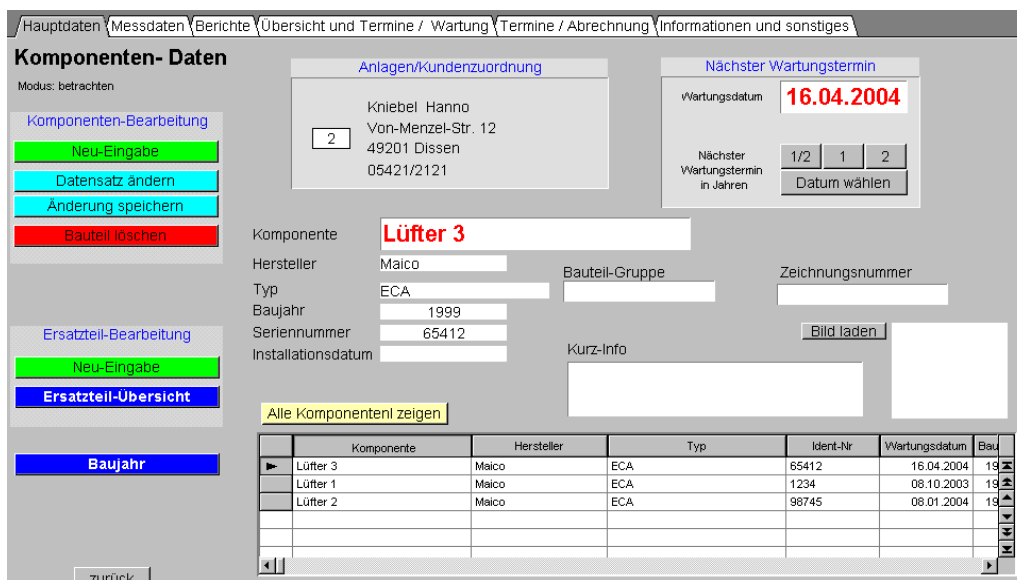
Hauptdaten | Messdaten | Berichte | Übersicht und Termine / Wartung | Termine / Abrechnung | Informationen und sonstiges

Komponenten- Daten

Modus: betrachten

Komponenten-Bearbeitung

Neu-Eingabe

Datensatz ändern

Änderung speichern

Bauteil löschen

Anlagen/Kundenzuordnung

2

Kniebel Hanno
Von-Menzel-Str. 12
49201 Dissen
05421/2121

Nächster Wartungstermin

Wartungsdatum 16.04.2004

Nächster Wartungstermin in Jahren

1/2 | 1 | 2

Datum wählen

Komponente Lüfter 3

Hersteller Maico

Typ ECA

Baujahr 1999

Seriennummer 65412

Installationsdatum

Bauteil-Gruppe

Zeichnungsnummer

Bild laden

Kurz-Info

Ersatzteil-Bearbeitung

Neu-Eingabe

Ersatzteil-Übersicht

Baujahr

Alle Komponentenl zeigen

| | Komponente | Hersteller | Typ | Ident-Nr | Wartungsdatum | Bau |
|---|---|---|---|---|---|---|
| ► | Lüfter 3 | Maico | ECA | 65412 | 16.04.2004 | 19 |
| | Lüfter 1 | Maico | ECA | 1234 | 08.10.2003 | 19 |
| | Lüfter 2 | Maico | ECA | 98745 | 08.01.2004 | 19 |

zurück